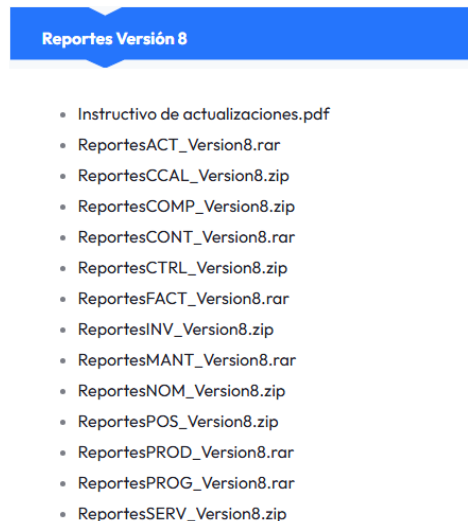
Reportes Versión 8

- Instructivo de actualizaciones.pdf
- ReportesACT_Version8.rar
- ReportesCCAL_Version8.zip
- ReportesCOMP_Version8.zip
- ReportesCONT_Version8.rar
- ReportesCTRL_Version8.zip
- ReportesFACT_Version8.rar
- ReportesINV_Version8.zip
- ReportesMANT_Version8.rar
- ReportesNOM_Version8.zip
- ReportesPOS_Version8.zip
- ReportesPROD_Version8.rar
- ReportesPROG_Version8.rar
- ReportesSERV_Version8.zip